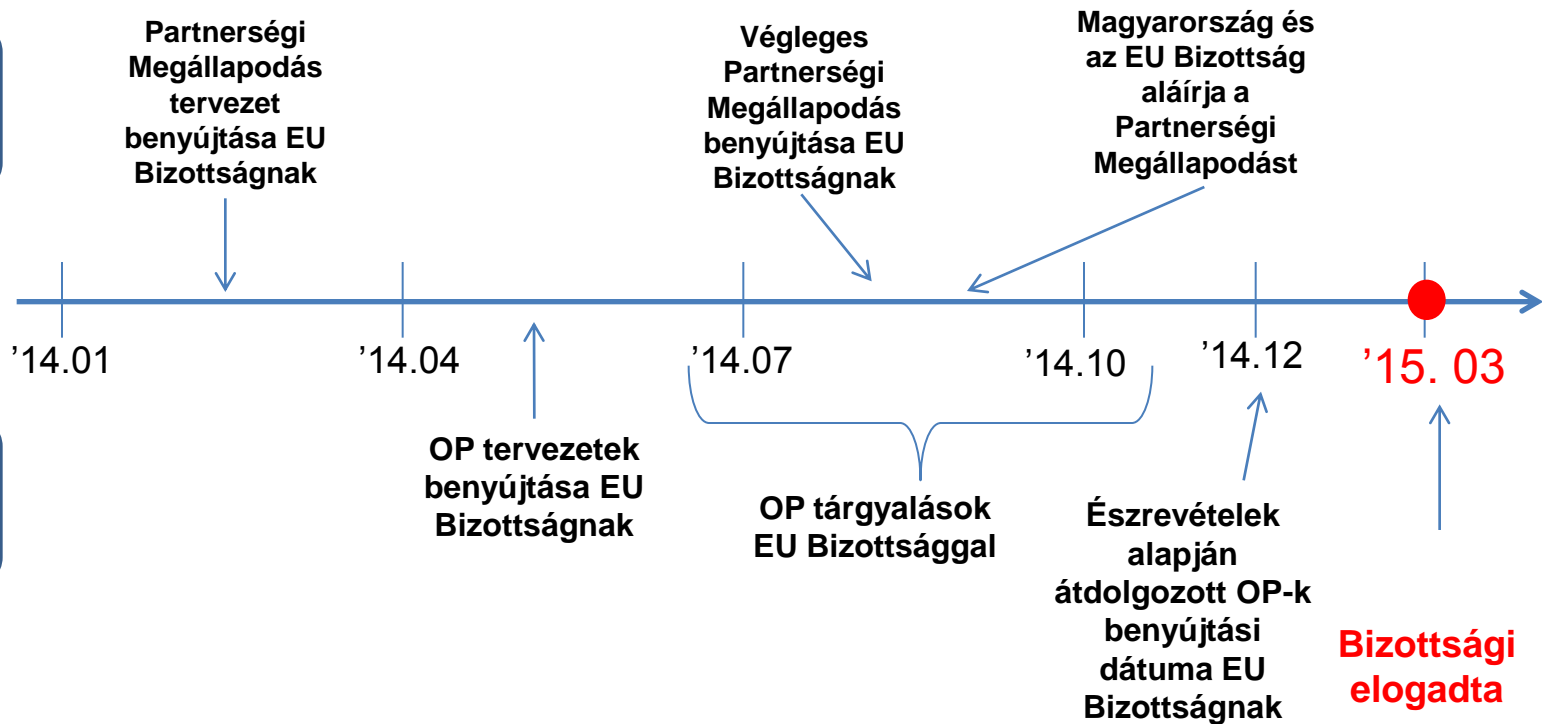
Partnerségi Megállapodás tervezet benyújtása EU Bizottságnak

Végleges Partnerségi Megállapodás benyújtása EU Bizottságnak

Magyarország és az EU Bizottság aláírja a Partnerségi Megállapodást

’14.01

’14.04

’14.07

’14.10

’14.12

’15. 03

OP tervezetek benyújtása EU Bizottságnak

OP tárgyalások EU Bizottsággal

Észrevételek alapján átdolgozott OP-k benyújtási dátuma EU Bizottságnak

Bizottsági elogadta